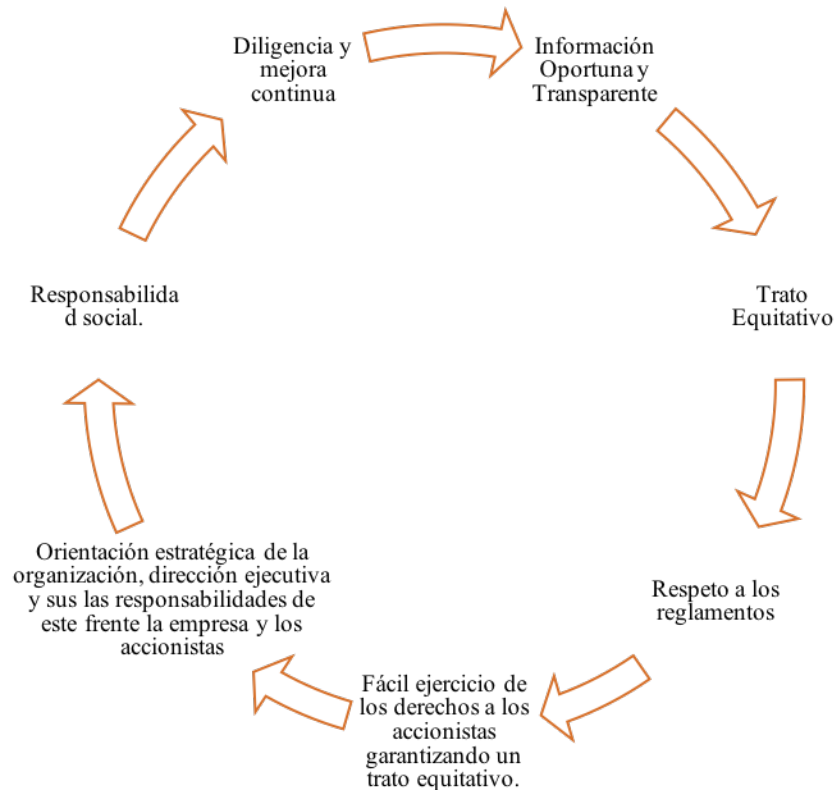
Diligencia y mejora continua

Información Oportuna y Transparente

Trato Equitativo

Respeto a los reglamentos

Fácil ejercicio de los derechos a los accionistas garantizando un trato equitativo.

Orientación estratégica de la organización, dirección ejecutiva y sus las responsabilidades de este frente la empresa y los accionistas

Responsabilida d social.